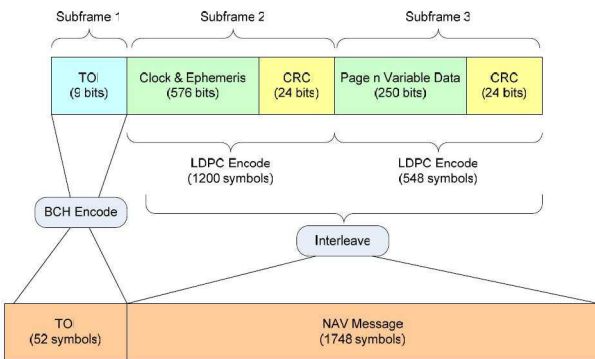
Subframe 1

Subframe 2

Subframe 3

TOI
(9 bits)

Clock & Ephemeris
(576 bits)

CRC
(24 bits)

Page n Variable Data
(250 bits)

CRC
(24 bits)

LDPC Encode
(1200 symbols)

LDPC Encode
(548 symbols)

BCH Encode

Interleave

TOI
(52 symbols)

NAV Message
(1748 symbols)